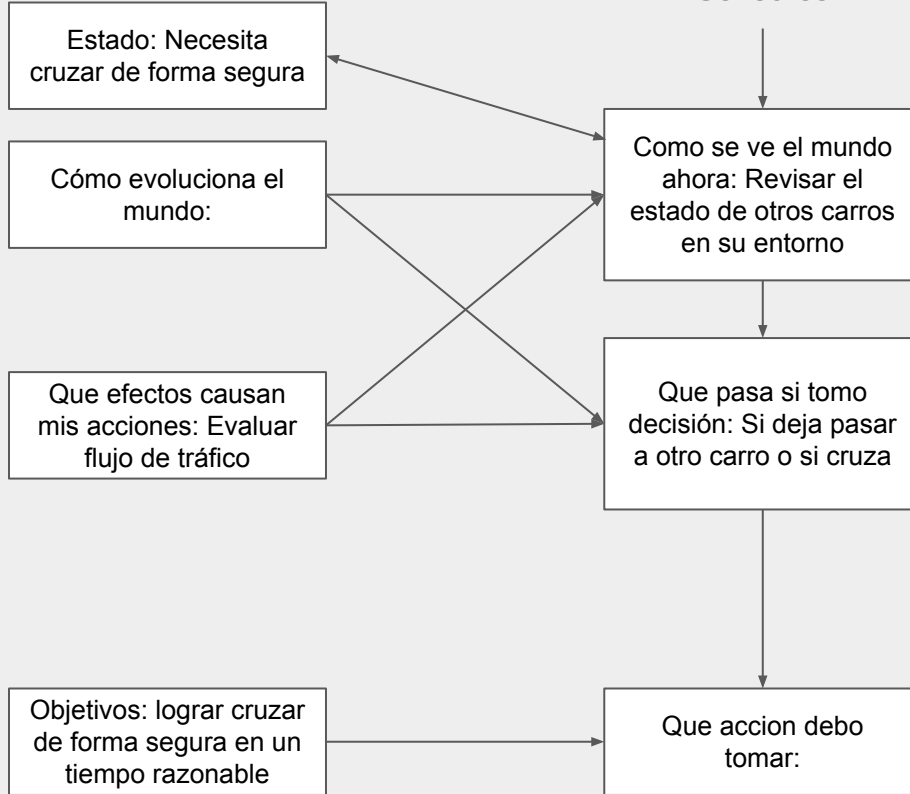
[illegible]

Estado: Necesita cruzar de forma segura

Como se ve el mundo ahora: Revisar el estado de otros carros en su entorno

Cómo evoluciona el mundo:

Que efectos causan mis acciones: Evaluar flujo de tráfico

Que pasa si tomo decisión: Si deja pasar a otro carro o si cruza

Objetivos: lograr cruzar de forma segura en un tiempo razonable

Que accion debo tomar: